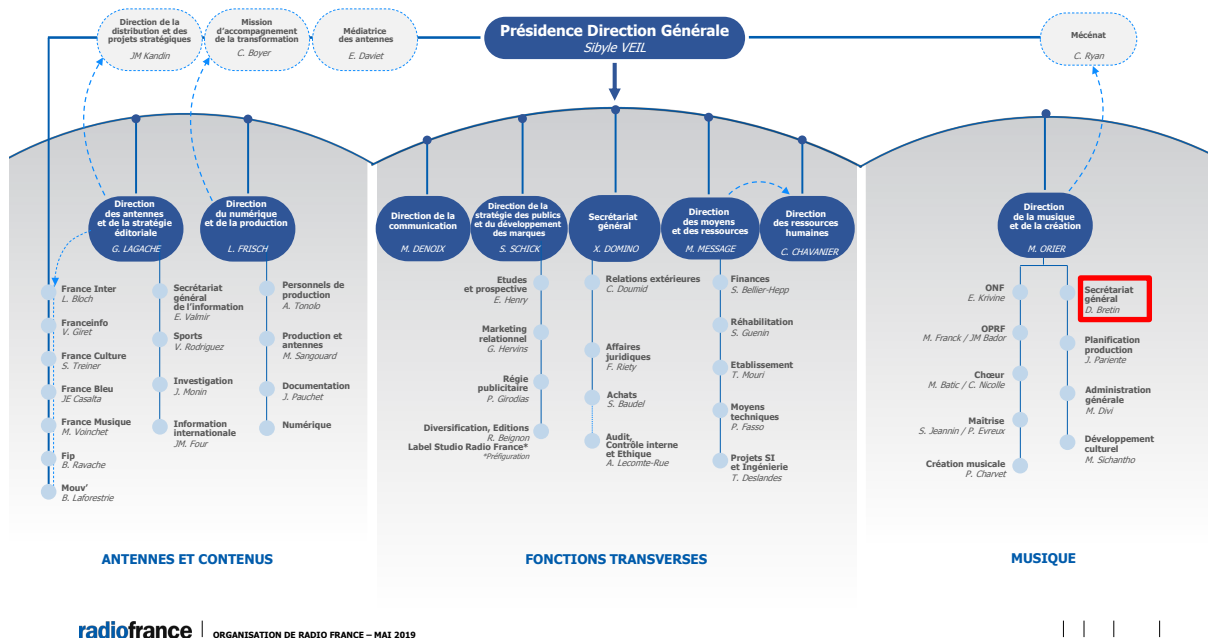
Direction de la distribution et des projets stratégiques
JM Kandin

Mission d'accompagnement de la transformation
C. Boyer

Médiatrice des antennes
E. Daviet

Présidence Direction Générale
Sibyle VEIL

Mécénat
C. Ryan

Direction des antennes et de la stratégie éditoriale
G. LAGACHE

Direction du numérique et de la production
L. FRISCH

France Inter
L. Bloch

Franceinfo
V. Giret

France Culture
S. Treiner

France Bleu
JE Casalta

France Musique
M. Voinchet

Fip
B. Ravache

Mouv'
B. Laforestrie

Secrétariat général de l'information
E. Valmir

Sports
V. Rodriguez

Investigation
J. Monin

Information internationale
JM. Four

Personnels de production
A. Tonolo

Production et antennes
M. Sangouard

Documentation
J. Pauchet

Numérique

Direction de la communication
M. DENOIX

Direction de la stratégie des publics et du développement des marques
S. SCHICK

Secrétariat général
X. DOMINO

Direction des moyens et des ressources
M. MESSAGE

Direction des ressources humaines
C. CHAVANIER

Etudes et prospective
E. Henry

Marketing relationnel
G. Hervins

Régie publicitaire
P. Girodias

Diversification, Editions
R. Beignon
Label Studio Radio France*
*Préfiguration

Relations extérieures
C. Doumid

Affaires juridiques
F. Riety

Achats
S. Baudel

Audit, Contrôle interne et Ethique
A. Lecomte-Rue

Finances
S. Bellier-Hepp

Réhabilitation
S. Guenin

Etablissement
T. Mouri

Moyens techniques
P. Fasso

Projets SI et Ingénierie
T. Deslandes

Direction de la musique et de la création
M. ORIER

ONF
E. Krivine

OPRF
M. Franck / JM Bador

Chœur
M. Batic / C. Nicolle

Maîtrise
S. Jeannin / P. Evreux

Création musicale
P. Charvet

Secrétariat général
D. Bretin

Planification production
J. Pariente

Administration générale
M. Divi

Développement culturel
M. Sichantho

ANTENNES ET CONTENUS

FONCTIONS TRANSVERSES

MUSIQUE

radiofrance | ORGANISATION DE RADIO FRANCE – MAI 2019